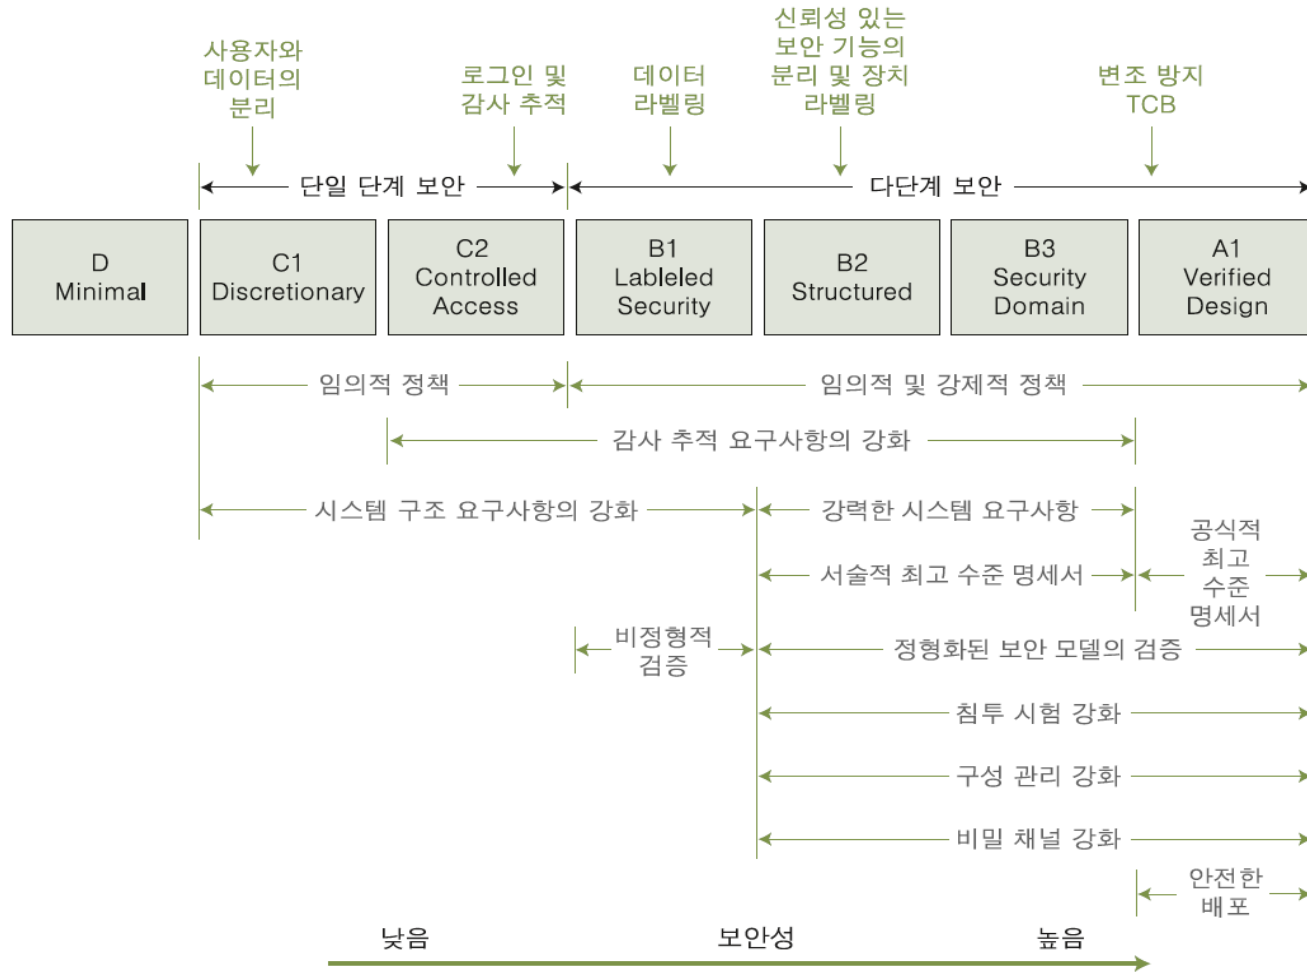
사용자와 데이터의 분리

로그인 및 감사 추적

데이터 라벨링

신뢰성 있는 보안 기능의 분리 및 장치 라벨링

변조 방지 TCB

단일 단계 보안

다단계 보안

D Minimal

C1 Discretionary

C2 Controlled Access

B1 Lableled Security

B2 Structured

B3 Security Domain

A1 Verified Design

임의적 정책

임의적 및 강제적 정책

감사 추적 요구사항의 강화

시스템 구조 요구사항의 강화

강력한 시스템 요구사항

공식적 최고 수준 명세서

서술적 최고 수준 명세서

비정형적 검증

정형화된 보안 모델의 검증

침투 시험 강화

구성 관리 강화

비밀 채널 강화

안전한 배포

낮음

보안성

높음